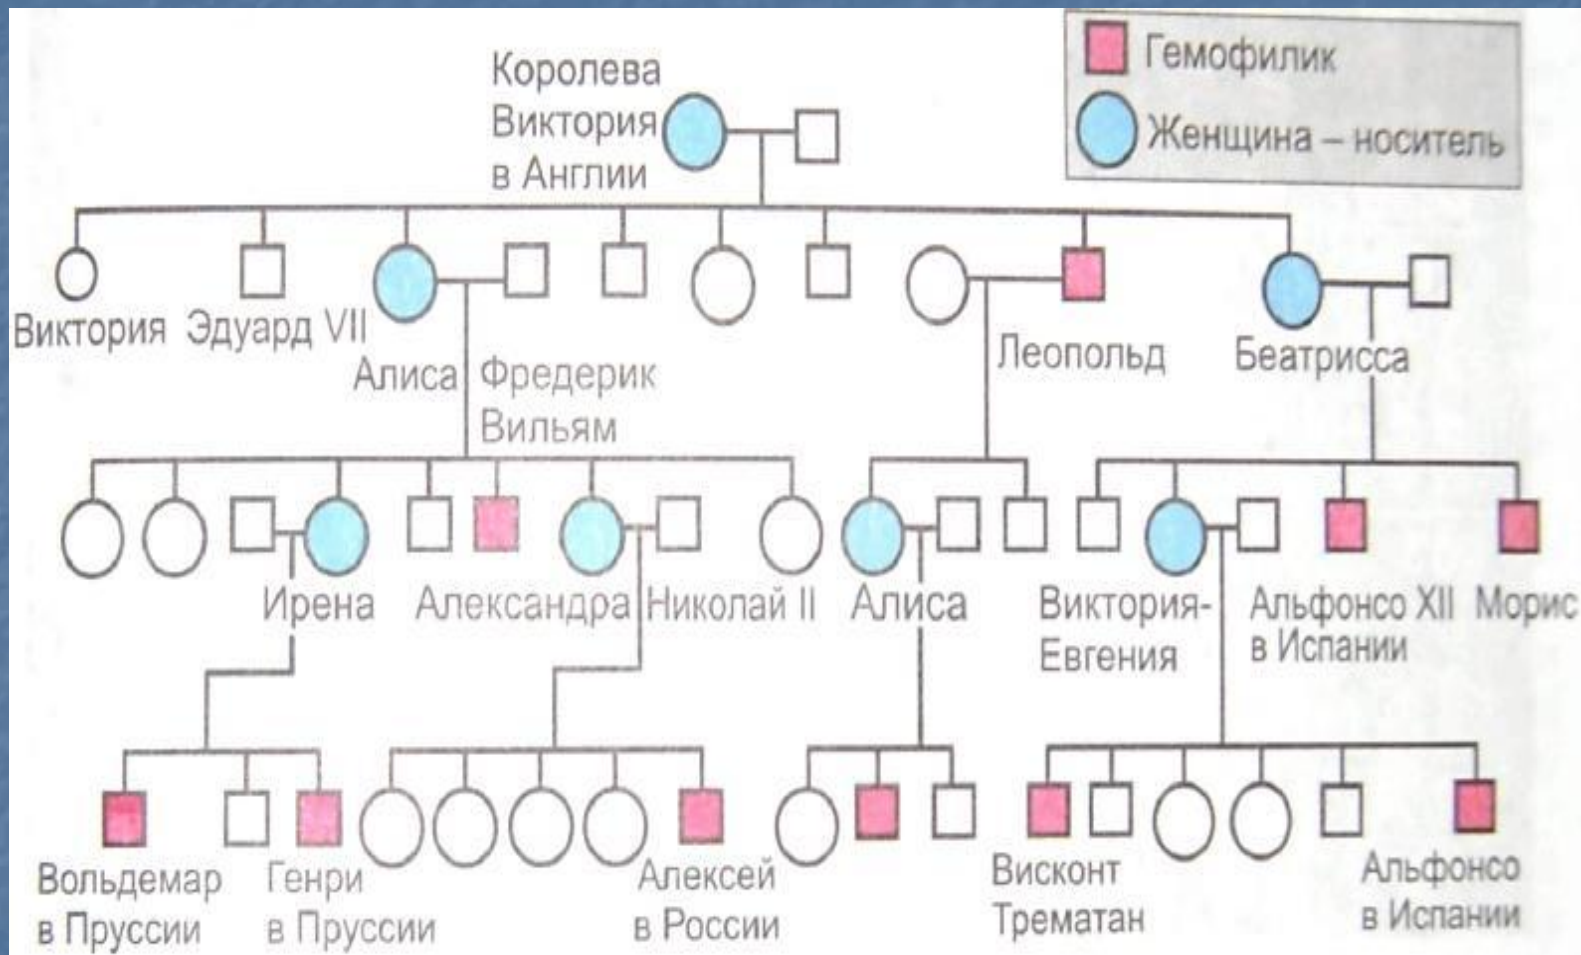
Гемофилик
Женщина – носитель

Королева Виктория в Англии

Виктория
Эдуард VII
Алиса
Фредерик Вильям
Леопольд
Беатрисса

Ирена
Александра
Николай II
Алиса
Виктория-Евгения
Альфонсо XII в Испании
Морис

Вольдемар в Пруссии
Генри в Пруссии
Алексей в России
Висконт Трематан
Альфонсо в Испании